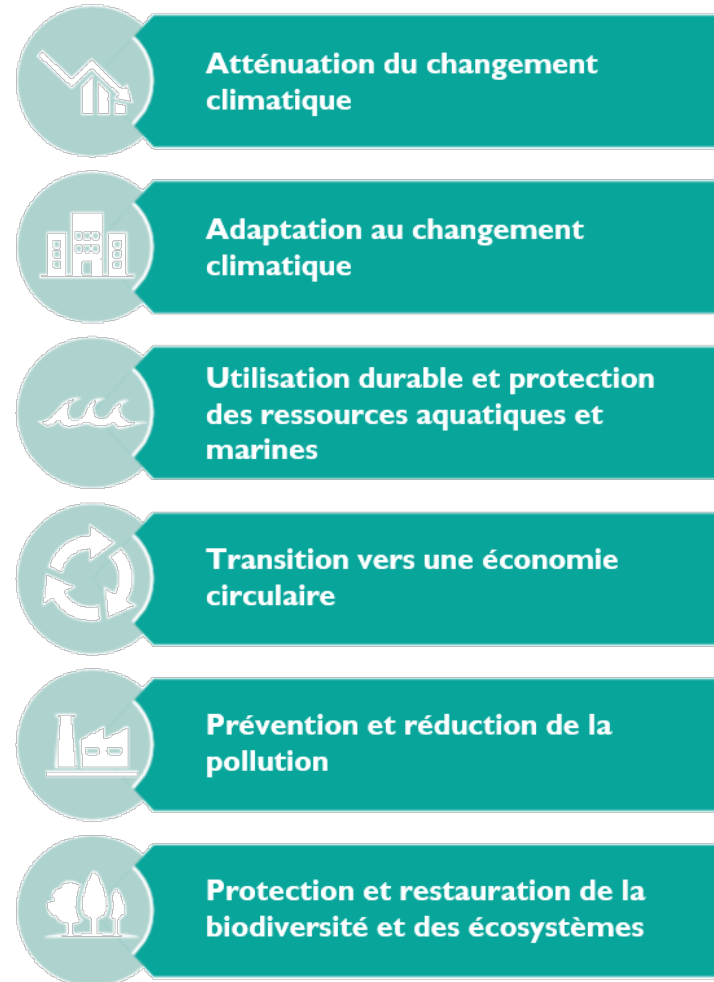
Atténuation du changement climatique

Adaptation au changement climatique

Utilisation durable et protection des ressources aquatiques et marines

Transition vers une économie circulaire

Prévention et réduction de la pollution

Protection et restauration de la biodiversité et des écosystèmes